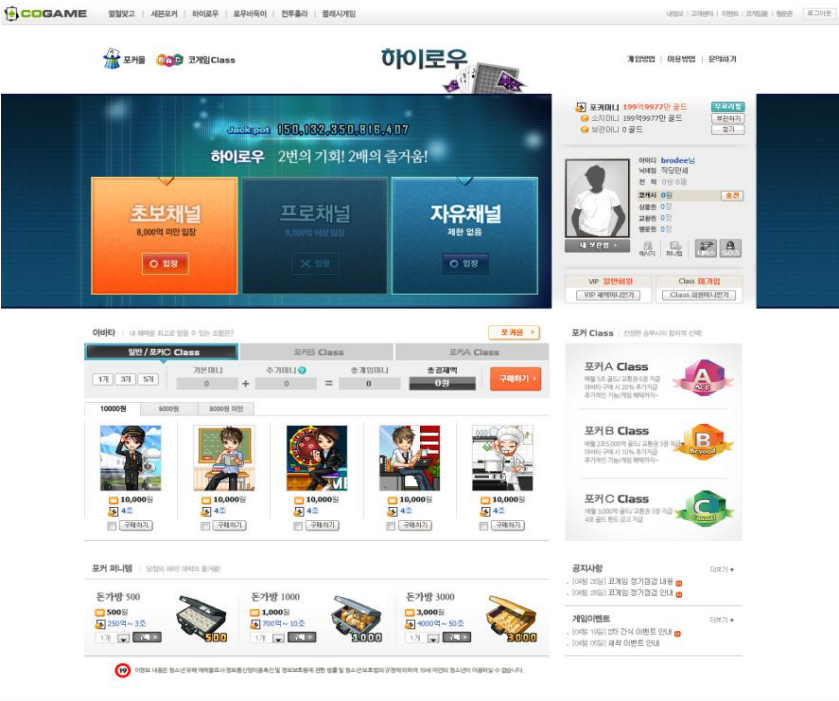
COGAME 럴럴맞고 | 세븐포커 | 하이로우 | 로우바둑이 | 전투훌라 | 클래시게임

내정보 | 고객센터 | 이벤트 | 코게임몰 | 캐시충전 | 로그아웃

포커몰 코게임Class

하이로우

게임방법 | 이용방법 | 문의하기

Jack pot 150,132,350,816,407

하이로우 2번의 기회! 2배의 즐거움!

초보채널
8,000억 미만 입장
입장

프로채널
8,000억 이상 입장
입장

자유채널
제한 없음
입장

포커머니 199억9977만 골드 무료충전
소지머니 199억9977만 골드 보관하기
보관머니 0 골드 찾기

아이디 brodee님
닉네임 직딩만세
전 적 0승 0패
코캐시 0원 충전
상품권 0장
교환권 0장
행운권 0장

내 보관함

VIP 일반회원 Class 미가입
VIP 혜택바로가기 Class 회원혜택보기

아바타 | 내 혜택을 최고로 받을 수 있는 조합은?
포커몰

일반 / 포커C Class | 포커B Class | 포커A Class

1개 3개 5개
기본머니 0 + 추가머니 0 = 총 게임머니 0
총결제액 0원
구매하기

10000원 | 5000원 | 5000원 미만

10,000원 4조 구매하기
10,000원 4조 구매하기
10,000원 4조 구매하기
10,000원 4조 구매하기
10,000원 4조 구매하기

포커 Class | 진정한 승부사의 럭셔리 선택!

포커A Class
매월 5조 골드/ 교환권 6장 지급
아바타 구매 시 20% 추가지급
추가적인 기능/게임 혜택까지~

포커B Class
매월 2조5,000억 골드/ 교환권 3장 지급
아바타 구매 시 10% 추가지급
추가적인 기능/게임 혜택까지~

포커C Class
매월 3,000억 골드/ 교환권 3장 지급
4조 골드 한도 금고 지급

포커 머니템 | 당첨의 재미! 대박의 즐거움!

돈가방 500
500원
250억 ~ 3조
1개

돈가방 1000
1,000원
700억 ~ 10조
1개

돈가방 3000
3,000원
4000억 ~ 50조
1개

공지사항 더보기
[04월 20일] 코게임 정기점검 내용
[04월 20일] 코게임 정기점검 안내

게임이벤트 더보기
[04월 10일] 2차 긴식 이벤트 안내
[04월 05일] 새싹 이벤트 안내

이 정보 내용은 청소년유해매체물로서 정보통신망이용촉진 및 정보보호등에 관한 법률 및 청소년보호법의 규정에 의하여 19세 미만의 청소년이 이용할 수 없습니다.